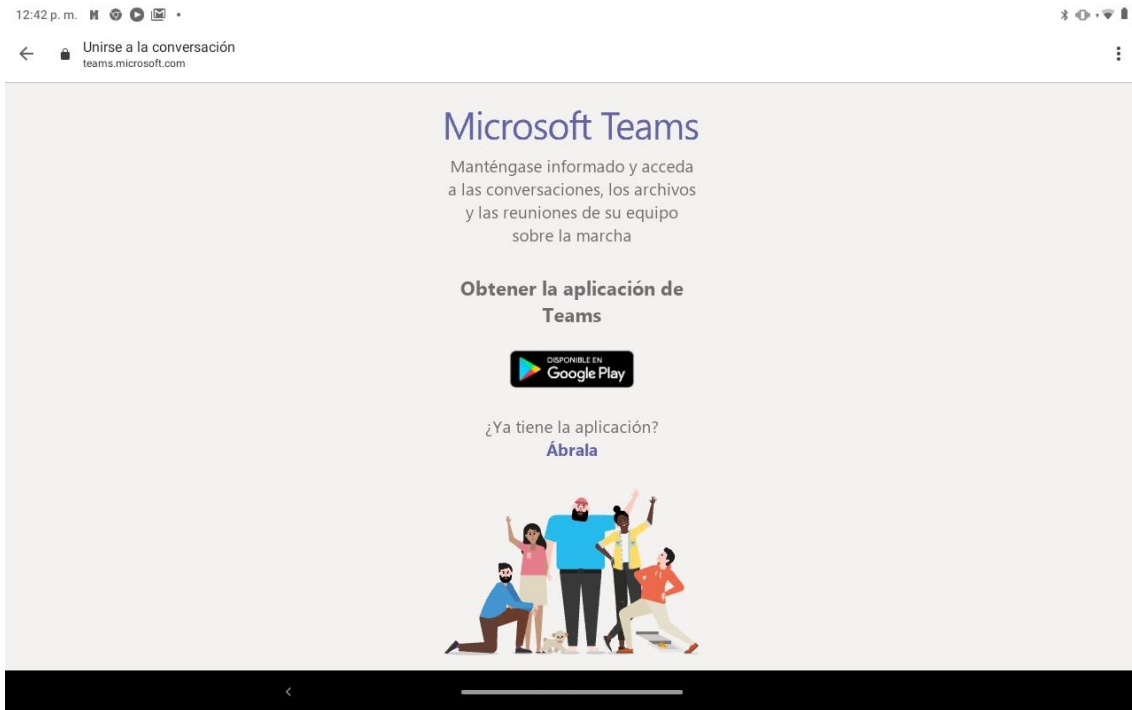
12:42 p. m.

Unirse a la conversación
teams.microsoft.com

Microsoft Teams

Manténgase informado y acceda a las conversaciones, los archivos y las reuniones de su equipo sobre la marcha

Obtener la aplicación de Teams

DISPONIBLE EN
Google Play

¿Ya tiene la aplicación?
Ábrala